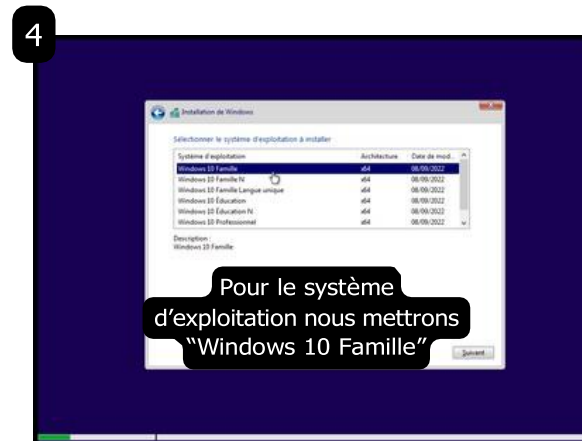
4

Installation de Windows

Sélectionner le système d'exploitation à installer

| Système d'exploitation | Architecture | Date de mod... |
|---|---|---|
| Windows 10 Famille | x64 | 08/09/2022 |
| Windows 10 Famille N | x64 | 08/09/2022 |
| Windows 10 Famille Langue unique | x64 | 08/09/2022 |
| Windows 10 Éducation | x64 | 08/09/2022 |
| Windows 10 Éducation N | x64 | 08/09/2022 |
| Windows 10 Professionnel | x64 | 08/09/2022 |

Description :
Windows 10 Famille

Pour le système d'exploitation nous mettrons "Windows 10 Famille"

Suivant